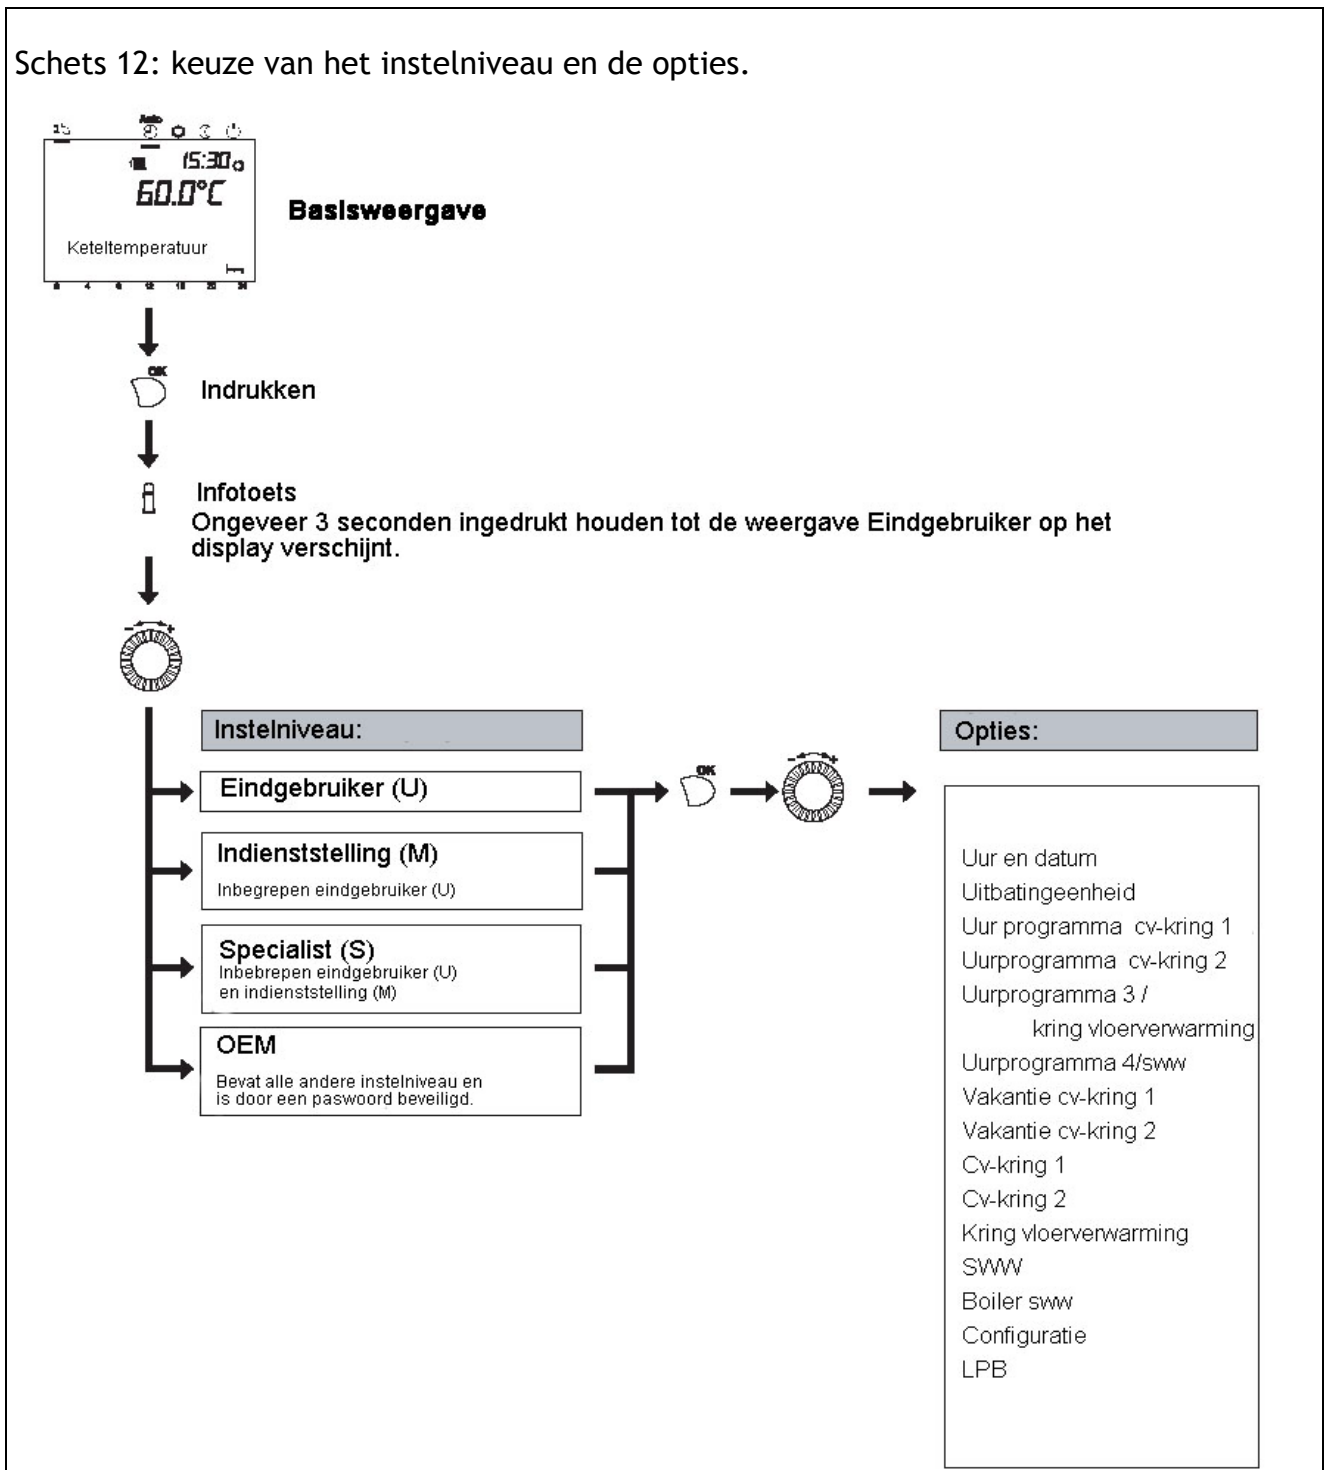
Schets 12: keuze van het instelniveau en de opties.

Auto

15:30

60.0°C

Keteltemperatuur

0 4 8 12 16 20 24

Basisweergave

OK

Indrukken

Infotoets

Ongeveer 3 seconden ingedrukt houden tot de weergave Eindgebruiker op het display verschijnt.

Instelniveau:

Eindgebruiker (U)

Indienststelling (M)
Inbegrepen eindgebruiker (U)

Specialist (S)
Inbebrepen eindgebruiker (U) en indienststelling (M)

OEM
Bevat alle andere instelniveau en is door een paswoord beveiligd.

OK

Opties:

Uur en datum
Uitbatingeenheid
Uur programma cv-kring 1
Uurprogramma cv-kring 2
Uurprogramma 3 / kring vloerverwarming
Uurprogramma 4/sww
Vakantie cv-kring 1
Vakantie cv-kring 2
Cv-kring 1
Cv-kring 2
Kring vloerverwarming
SWW
Boiler sww
Configuratie
LPB